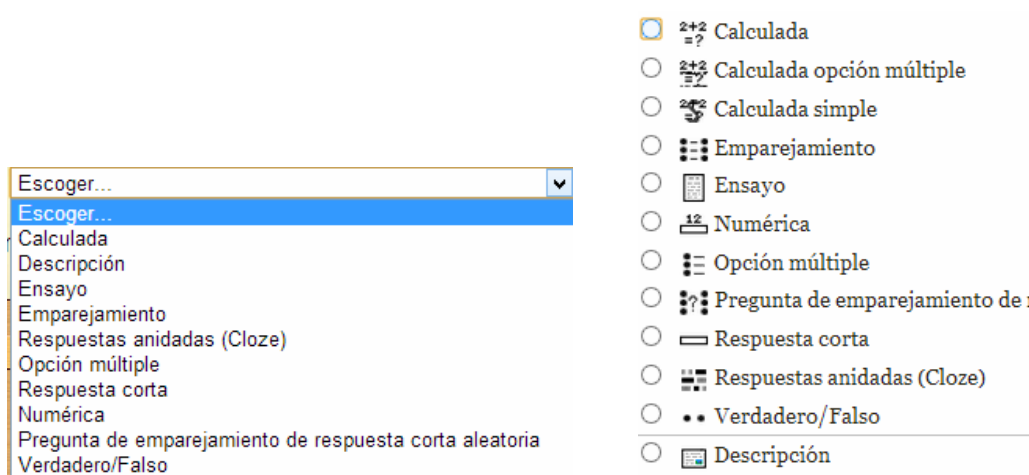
Escoger...
Escoger...
Calculada
Descripción
Ensayo
Emparejamiento
Respuestas anidadas (Cloze)
Opción múltiple
Respuesta corta
Numérica
Pregunta de emparejamiento de respuesta corta aleatoria
Verdadero/Falso

Calculada
Calculada opción múltiple
Calculada simple
Emparejamiento
Ensayo
Numérica
Opción múltiple
Pregunta de emparejamiento de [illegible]
Respuesta corta
Respuestas anidadas (Cloze)
Verdadero/Falso
Descripción